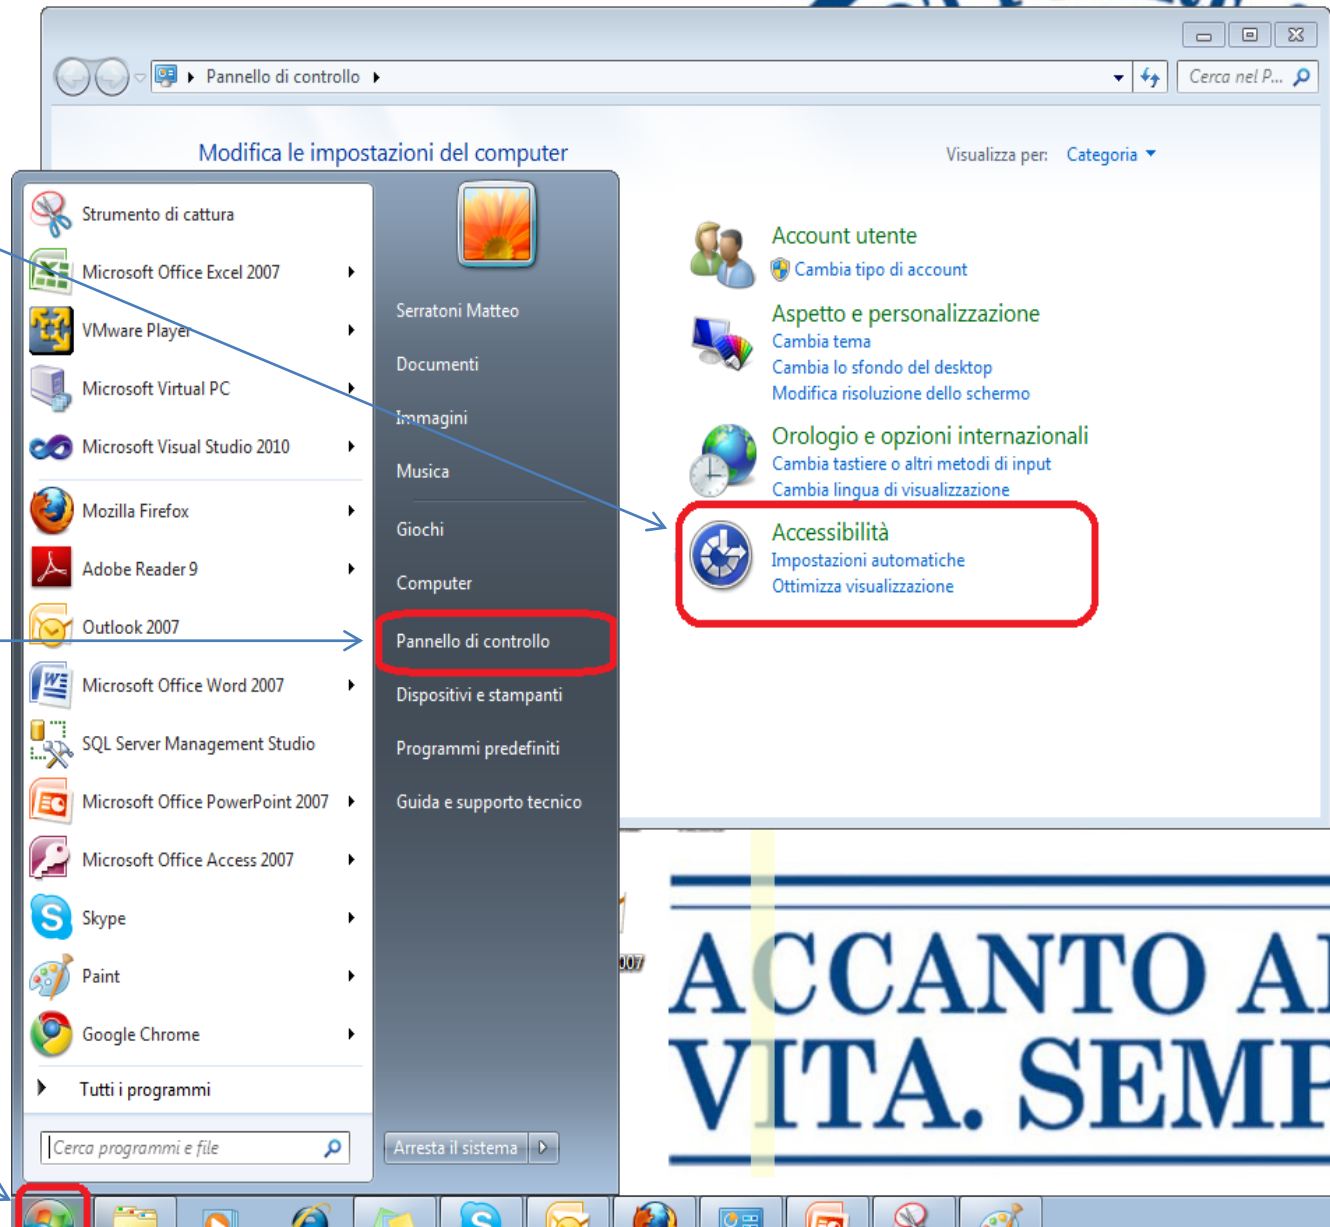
Pannello di controllo

Cerca nel P...

Modifica le impostazioni del computer

Visualizza per: Categoria

Strumento di cattura
Microsoft Office Excel 2007
VMware Player
Microsoft Virtual PC
Microsoft Visual Studio 2010
Mozilla Firefox
Adobe Reader 9
Outlook 2007
Microsoft Office Word 2007
SQL Server Management Studio
Microsoft Office PowerPoint 2007
Microsoft Office Access 2007
Skype
Paint
Google Chrome
Tutti i programmi

Cerca programmi e file

Serratoni Matteo
Documenti
Immagini
Musica
Giochi
Computer
Pannello di controllo
Dispositivi e stampanti
Programmi predefiniti
Guida e supporto tecnico

Arresta il sistema

Account utente
Cambia tipo di account

Aspetto e personalizzazione
Cambia tema
Cambia lo sfondo del desktop
Modifica risoluzione dello schermo

Orologio e opzioni internazionali
Cambia tastiere o altri metodi di input
Cambia lingua di visualizzazione

Accessibilità
Impostazioni automatiche
Ottimizza visualizzazione

007

ACCANTO A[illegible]
VITA. SEM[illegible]